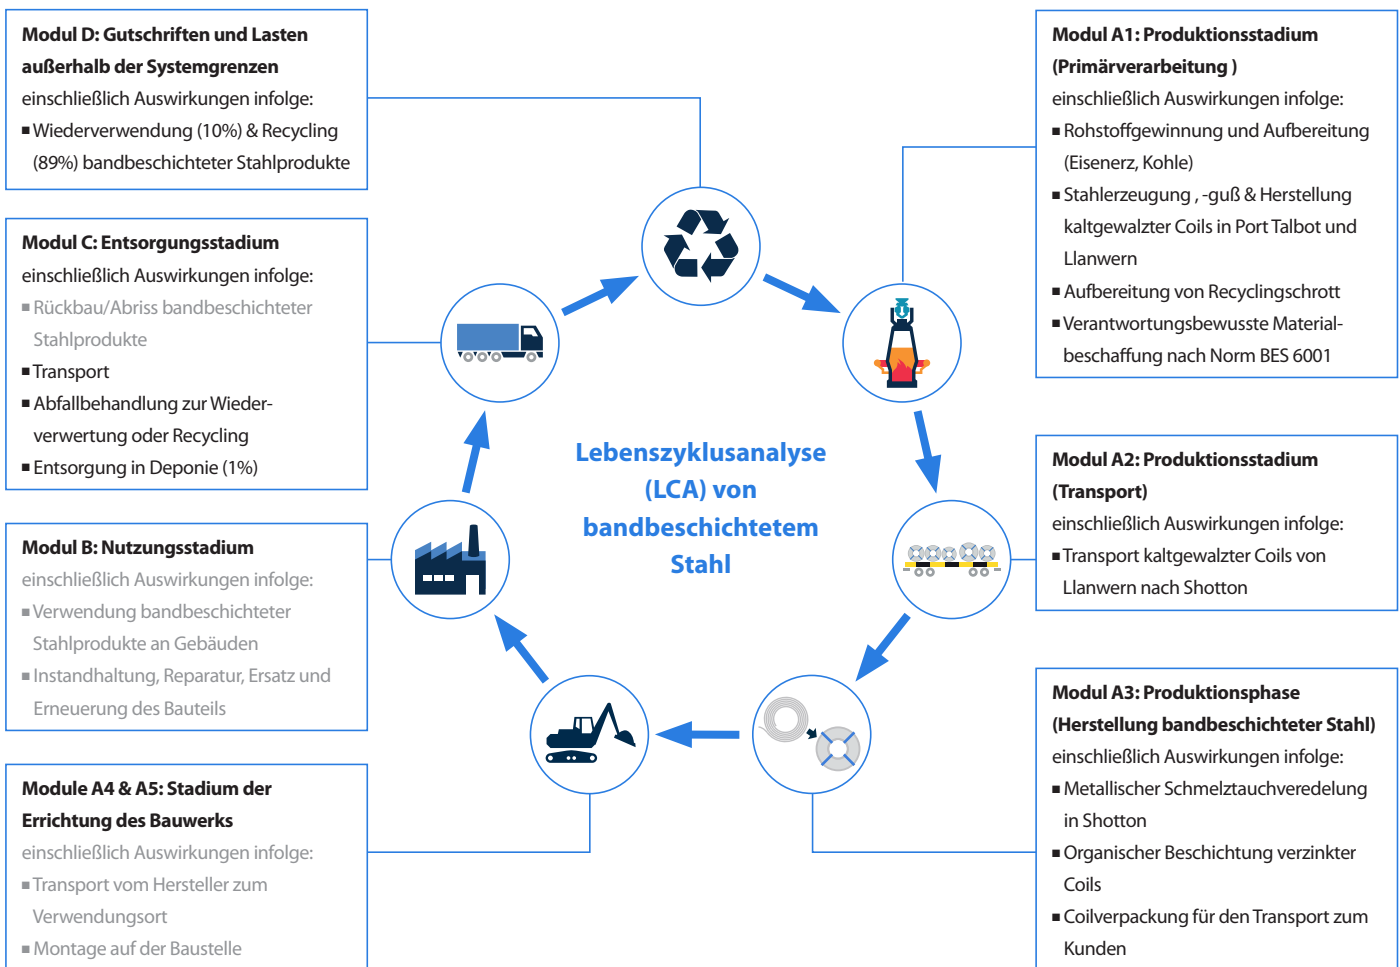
**Modul D: Gutschriften und Lasten außerhalb der Systemgrenzen**
einschließlich Auswirkungen infolge:
▪ Wiederverwendung (10%) & Recycling (89%) bandbeschichteter Stahlprodukte

**Modul C: Entsorgungsstadium**
einschließlich Auswirkungen infolge:
▪ Rückbau/Abriss bandbeschichteter Stahlprodukte
▪ Transport
▪ Abfallbehandlung zur Wiederverwertung oder Recycling
▪ Entsorgung in Deponie (1%)

**Modul B: Nutzungsstadium**
einschließlich Auswirkungen infolge:
▪ Verwendung bandbeschichteter Stahlprodukte an Gebäuden
▪ Instandhaltung, Reparatur, Ersatz und Erneuerung des Bauteils

**Module A4 & A5: Stadium der Errichtung des Bauwerks**
einschließlich Auswirkungen infolge:
▪ Transport vom Hersteller zum Verwendungsort
▪ Montage auf der Baustelle

**Lebenszyklusanalyse (LCA) von bandbeschichtetem Stahl**

**Modul A1: Produktionsstadium (Primärverarbeitung )**
einschließlich Auswirkungen infolge:
▪ Rohstoffgewinnung und Aufbereitung (Eisenerz, Kohle)
▪ Stahlerzeugung , -guß & Herstellung kaltgewalzter Coils in Port Talbot und Llanwern
▪ Aufbereitung von Recyclingschrott
▪ Verantwortungsbewusste Materialbeschaffung nach Norm BES 6001

**Modul A2: Produktionsstadium (Transport)**
einschließlich Auswirkungen infolge:
▪ Transport kaltgewalzter Coils von Llanwern nach Shotton

**Modul A3: Produktionsphase (Herstellung bandbeschichteter Stahl)**
einschließlich Auswirkungen infolge:
▪ Metallischer Schmelztauchveredelung in Shotton
▪ Organischer Beschichtung verzinkter Coils
▪ Coilverpackung für den Transport zum Kunden